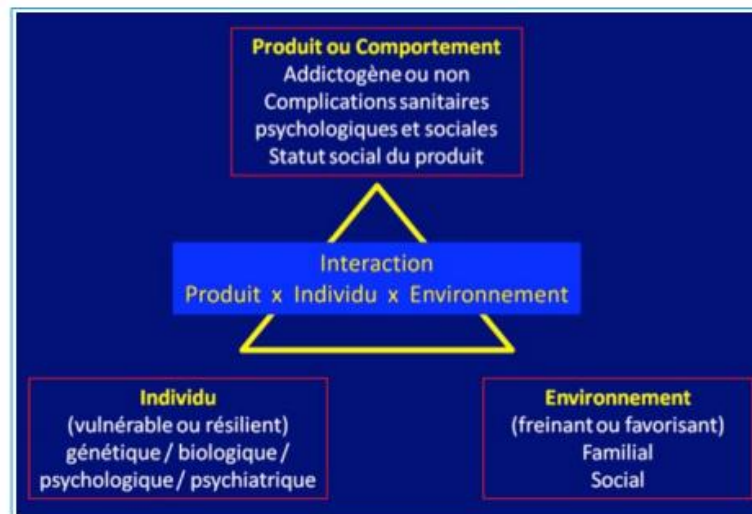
Produit ou Comportement
Addictogène ou non
Complications sanitaires psychologiques et sociales
Statut social du produit

Interaction
Produit x Individu x Environnement

Individu
(vulnérable ou résilient)
génétique / biologique / psychologique / psychiatrique

Environnement
(freinant ou favorisant)
Familial
Social